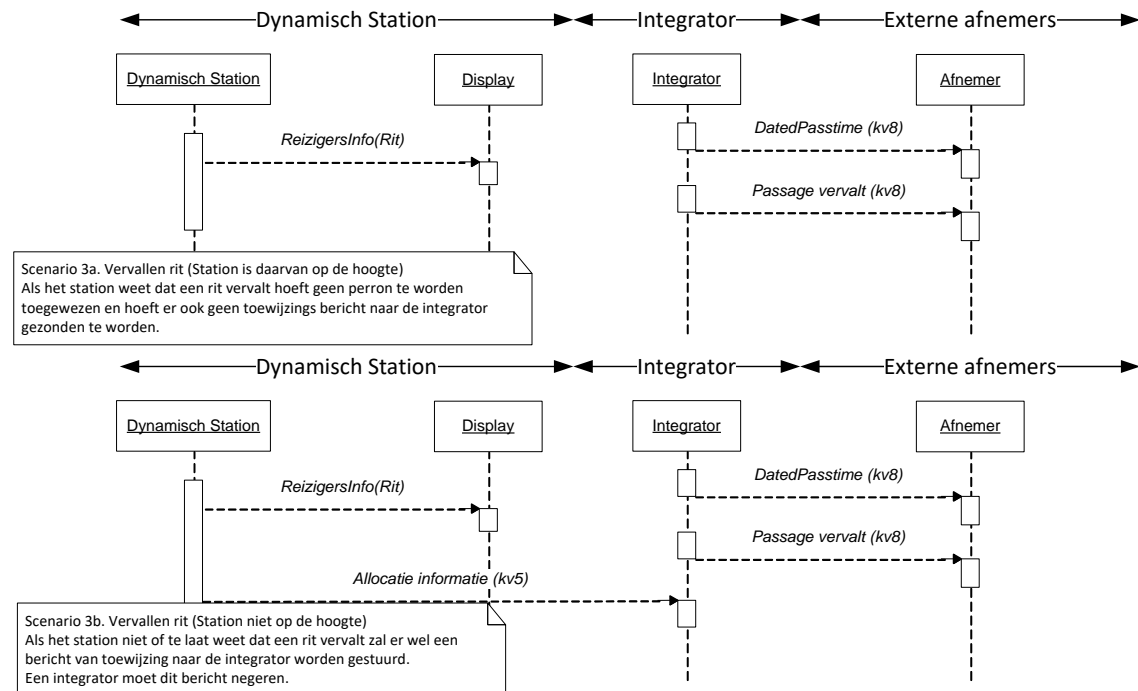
Dynamisch Station
Integrator
Externe afnemers

Dynamisch Station
Display
Integrator
Afnemer

ReizigersInfo(Rit)
DatedPasstime (kv8)
Passage vervalt (kv8)

Scenario 3a. Vervallen rit (Station is daarvan op de hoogte)
Als het station weet dat een rit vervalt hoeft geen perron te worden toegewezen en hoeft er ook geen toewijzings bericht naar de integrator gezonden te worden.

Dynamisch Station
Integrator
Externe afnemers

Dynamisch Station
Display
Integrator
Afnemer

ReizigersInfo(Rit)
DatedPasstime (kv8)
Passage vervalt (kv8)
Allocatie informatie (kv5)

Scenario 3b. Vervallen rit (Station niet op de hoogte)
Als het station niet of te laat weet dat een rit vervalt zal er wel een bericht van toewijzing naar de integrator worden gestuurd.
Een integrator moet dit bericht negeren.